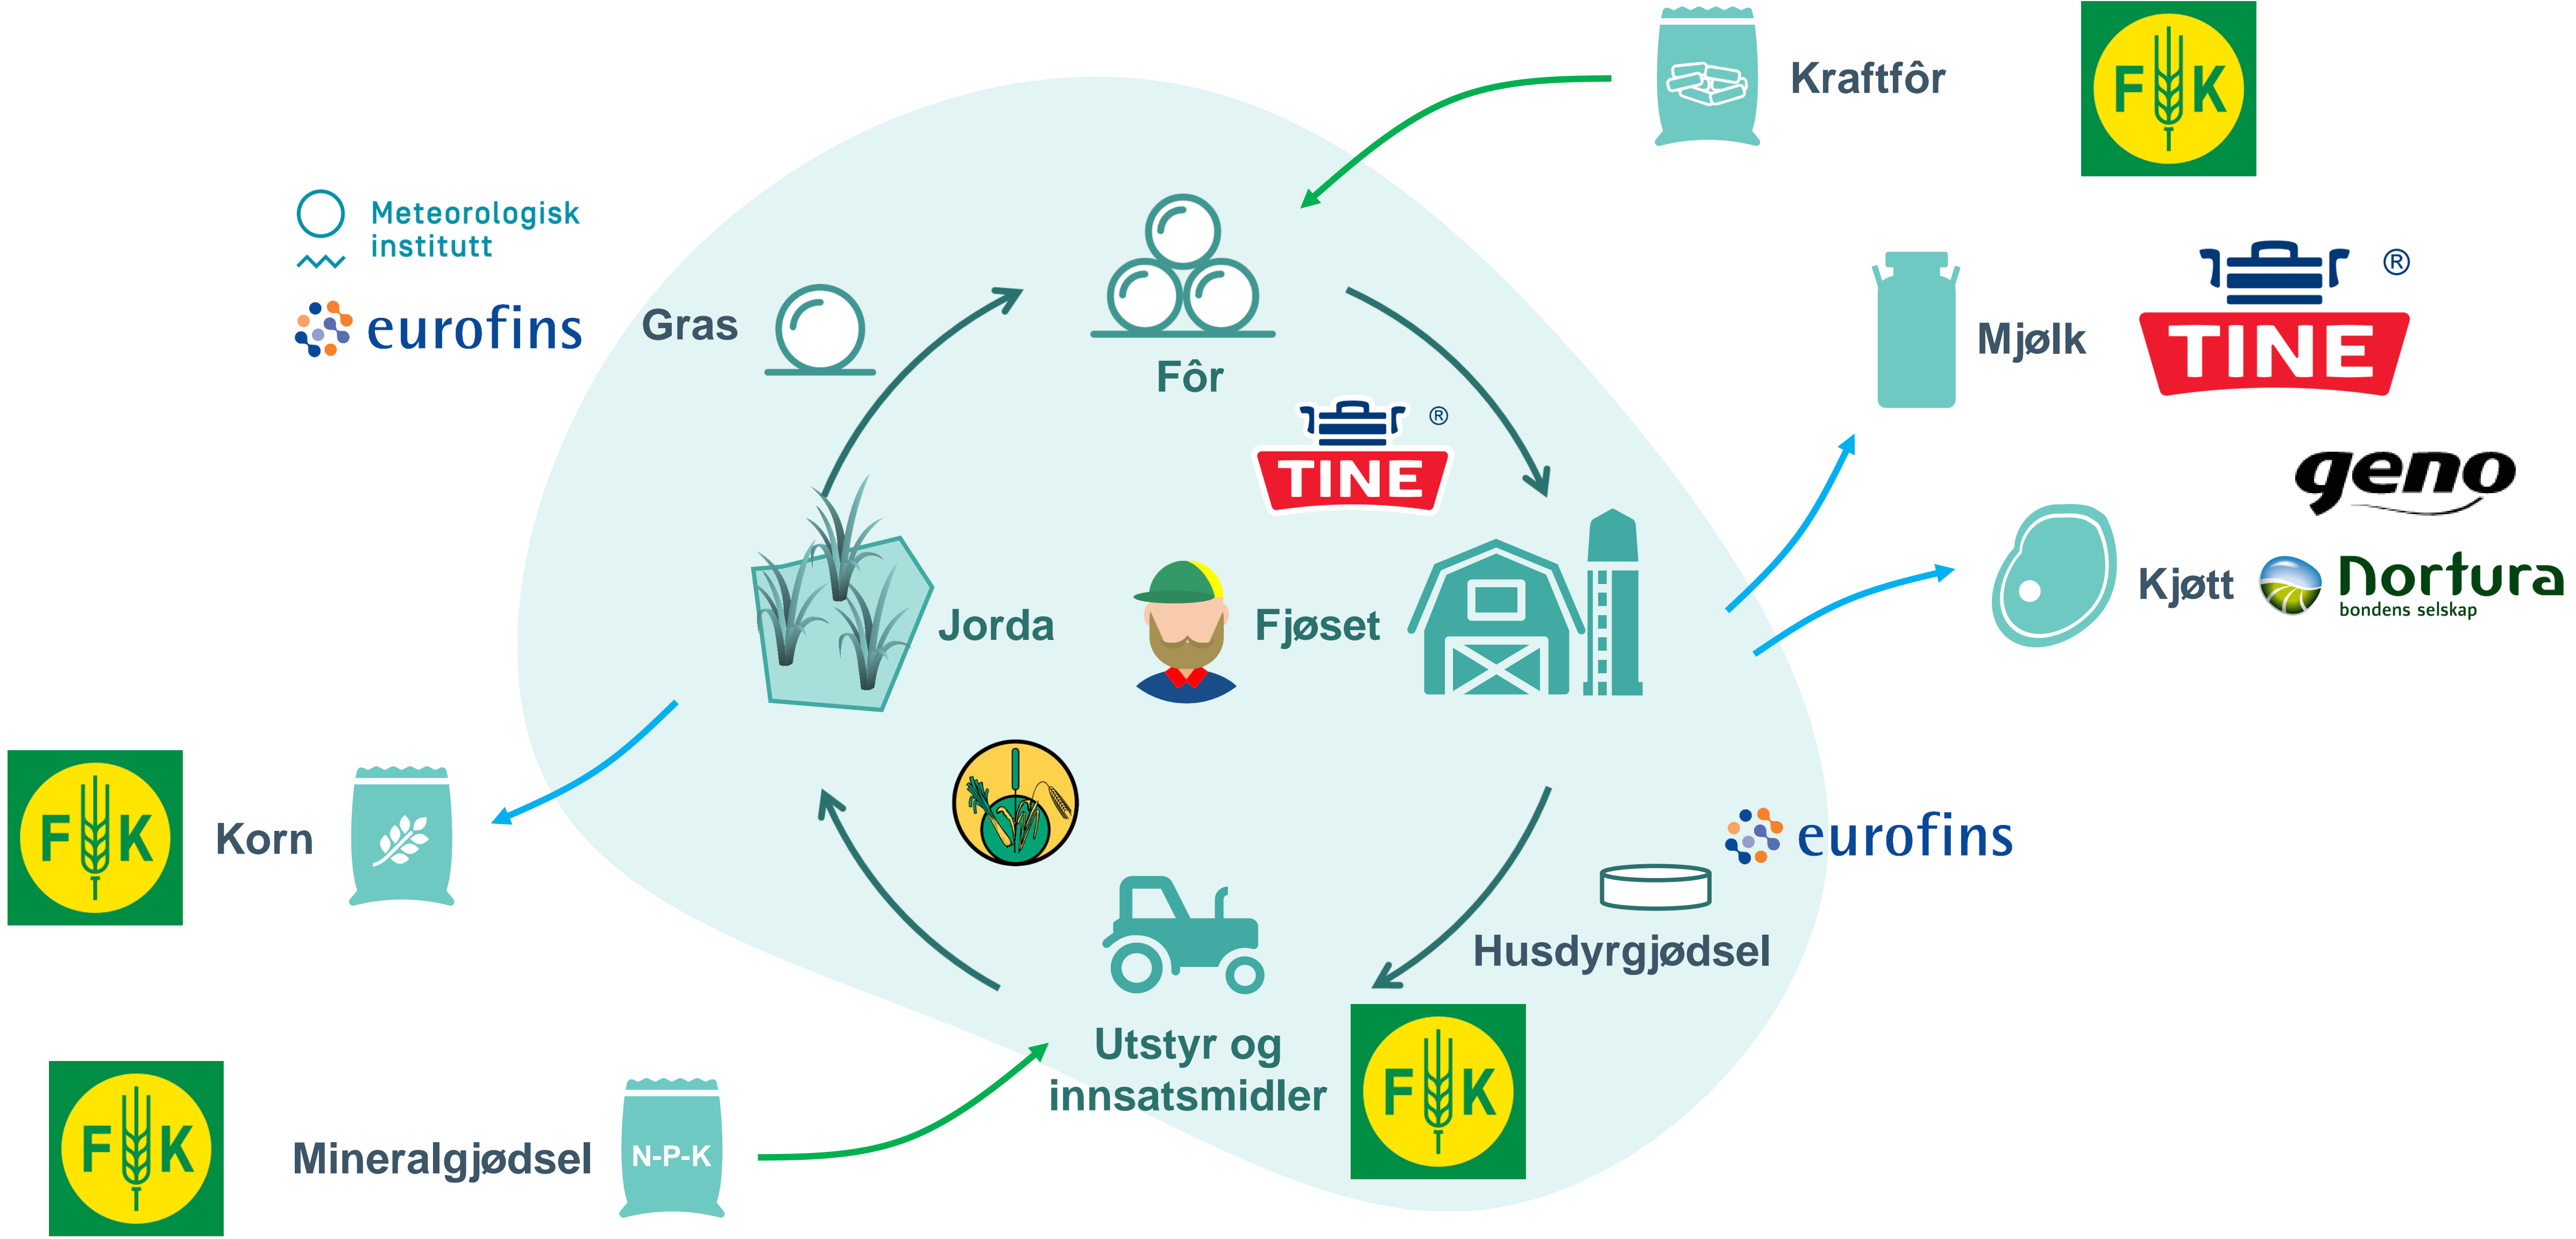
Kraftfôr

FK

Meteorologisk institutt

eurofins

Gras

Fôr

TINE ®

Mjølk

TINE ®

geno

Kjøtt

nortura bondens selskap

Jorda

Fjøset

FK

Korn

eurofins

Husdyrgjødsel

Utstyr og innsatsmidler

FK

FK

Mineralgjødsel

N-P-K